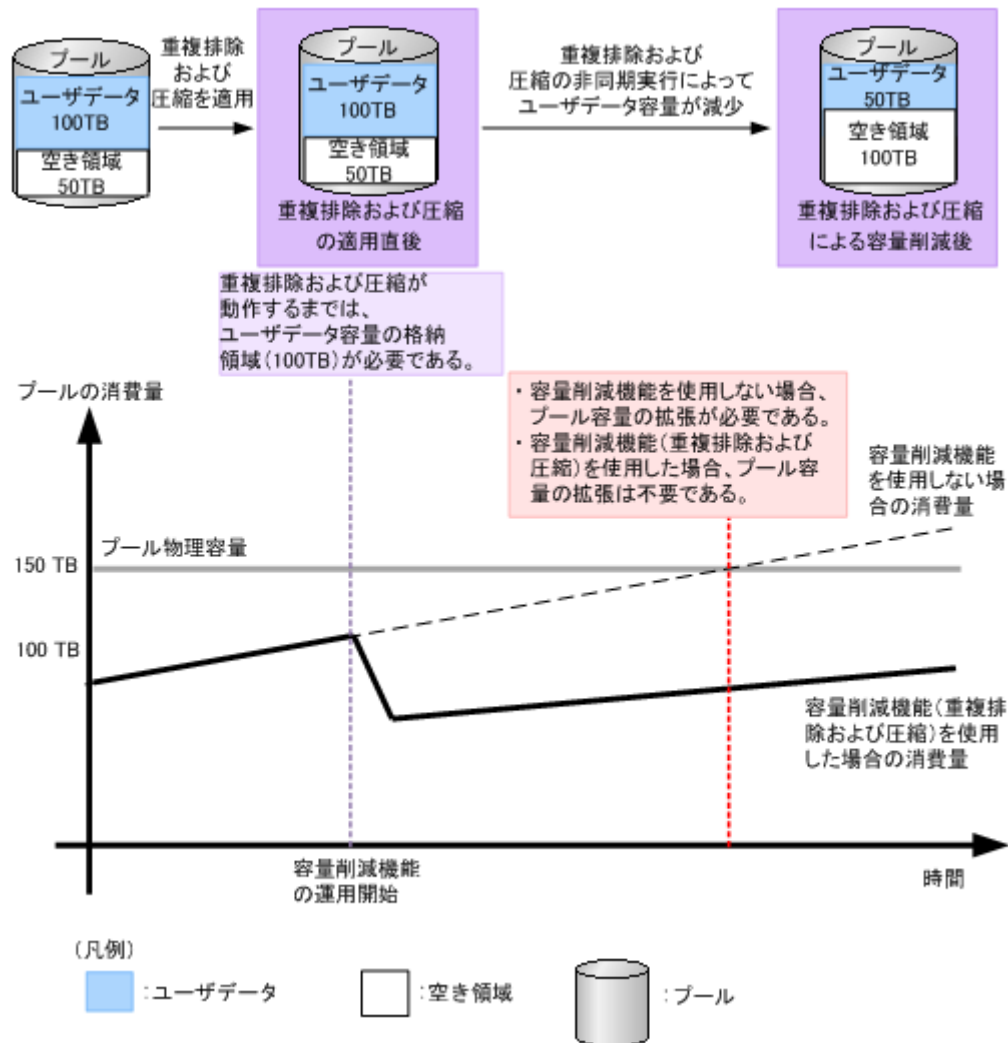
プール
ユーザデータ
100TB
空き領域
50TB

重複排除
および
圧縮を適用

プール
ユーザデータ
100TB
空き領域
50TB
重複排除および圧縮
の適用直後

重複排除および
圧縮の非同期実行によって
ユーザデータ容量が減少

プール
ユーザデータ
50TB
空き領域
100TB
重複排除および圧縮
による容量削減後

重複排除および圧縮が
動作するまでは、
ユーザデータ容量の格納
領域（100TB）が必要である。

プールの消費量

・容量削減機能を使用しない場合、プール容量の拡張が必要である。
・容量削減機能（重複排除および圧縮）を使用した場合、プール容量の拡張は不要である。

容量削減機能
を使用しない場
合の消費量

プール物理容量

150 TB

100 TB

容量削減機能（重複排除および圧縮）を使用した場合の消費量

容量削減機能
の運用開始

時間

（凡例）
：ユーザデータ
：空き領域
：プール